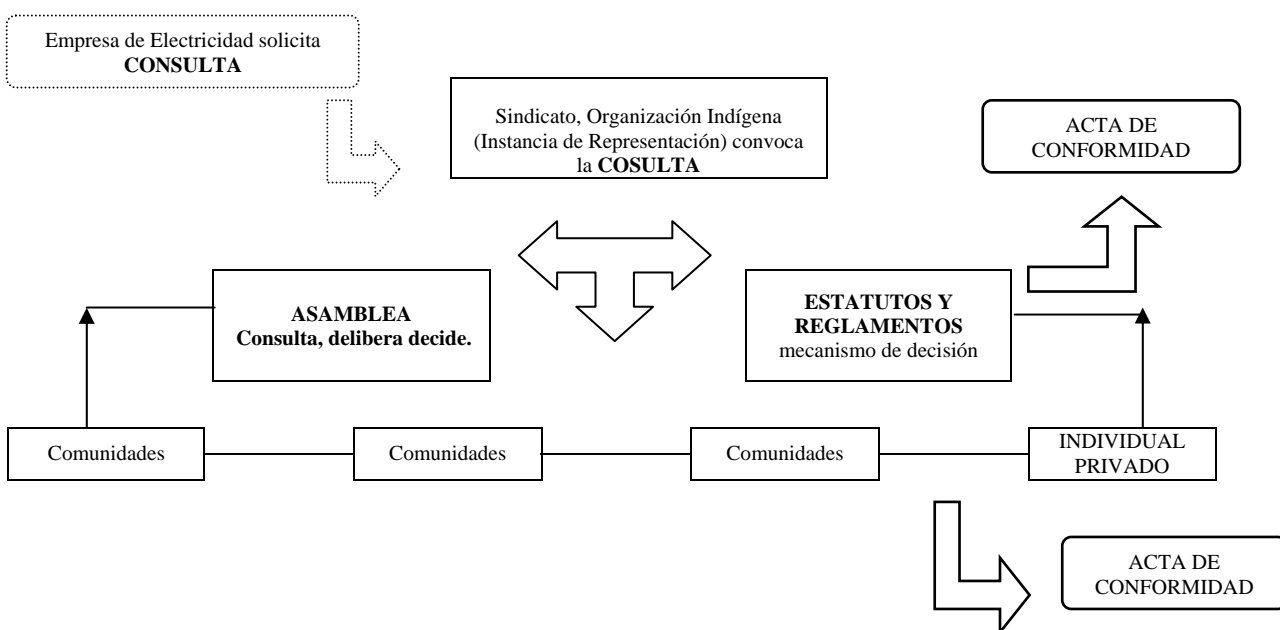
Empresa de Electricidad solicita **CONSULTA**

Sindicato, Organización Indígena (Instancia de Representación) convoca la **COSULTA**

ACTA DE CONFORMIDAD

**ASAMBLEA**
**Consulta, delibera decide.**

**ESTATUTOS Y REGLAMENTOS**
mecanismo de decisión

Comunidades

Comunidades

Comunidades

INDIVIDUAL PRIVADO

ACTA DE CONFORMIDAD